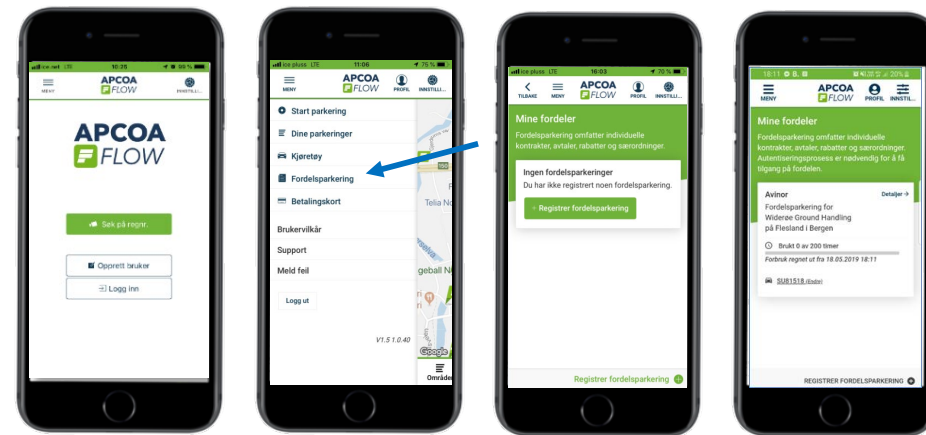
ice.net LTE 10:26 99 %

MENY APCOA FLOW INNSTILLI...

APCOA FLOW

Søk på regnr.

Opprett bruker

Logg inn

ice pluss LTE 11:06 75 %

MENY APCOA FLOW PROFIL INNSTILLI...

Start parkering

Dine parkeringer

Kjøretøy

Fordelsparkering

Betalingskort

Brukervilkår

Support

Meld feil

Logg ut

V1.5 1.0.40

Telia No

geball N

Google

Områder

ice pluss LTE 16:03 70 %

TILBAKE MENY APCOA FLOW PROFIL INNSTILLI...

Mine fordeler

Fordelsparkering omfatter individuelle kontrakter, avtaler, rabatter og særordninger.

Ingen fordelsparkeringer

Du har ikke registrert noen fordelsparkering.

+ Registrer fordelsparkering

Registrer fordelsparkering

18:11 20%

MENY APCOA FLOW PROFIL INNSTILLI...

Mine fordeler

Fordelsparkering omfatter individuelle kontrakter, avtaler, rabatter og særordninger. Autentiseringsprosess er nødvendig for å få tilgang på fordelen.

Avinor

Detaljer

Fordelsparkering for Widerøe Ground Handling på Flesland i Bergen

Brukt 0 av 200 timer

Forbruk regnet ut fra 18.05.2019 18:11

SU81518 (Endre)

REGISTRER FORDELSPARKERING